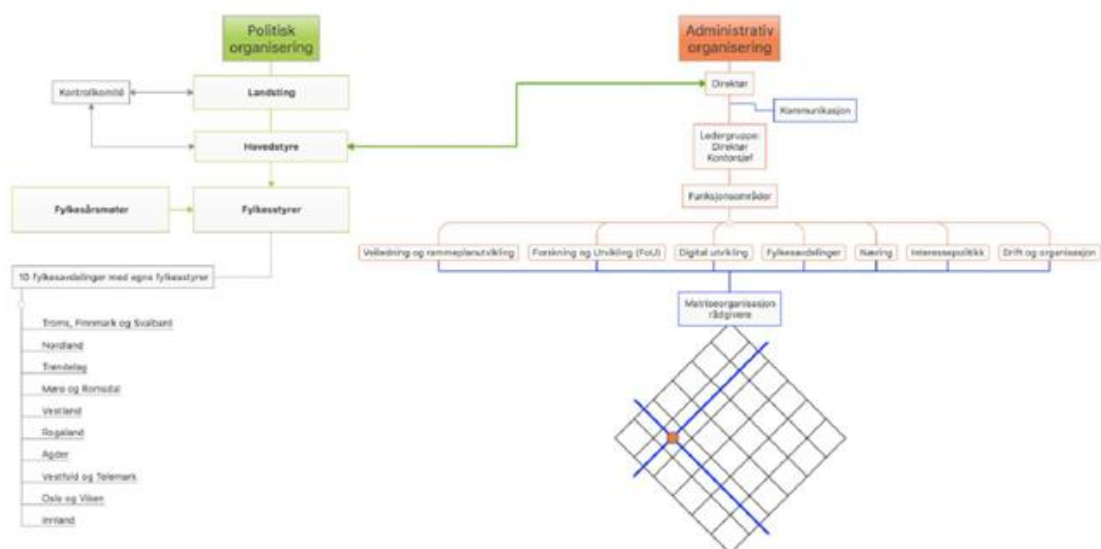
Politisk organisering

Kontrollkomité

Landsting

Hovedstyre

Fylkesårsmøter

Fylkesstyrer

10 fylkesavdelinger med egne fylkesstyrer

Troms, Finnmark og Svalbard

Nordland

Trøndelag

Møre og Romsdal

Vestland

Rogaland

Agder

Vestfold og Telemark

Oslo og Viken

Innland

Administrativ organisering

Direktør

Kommunikasjon

Ledergruppe: Direktør Kontorsjef

Funksjonsområder

Veiledning og rammeplanutvikling

Forskning og Utvikling (FoU)

Digital utvikling

Fylkesavdelinger

Næring

Interessepolitikk

Drift og organisasjon

Matriseorganisasjon rådgivere